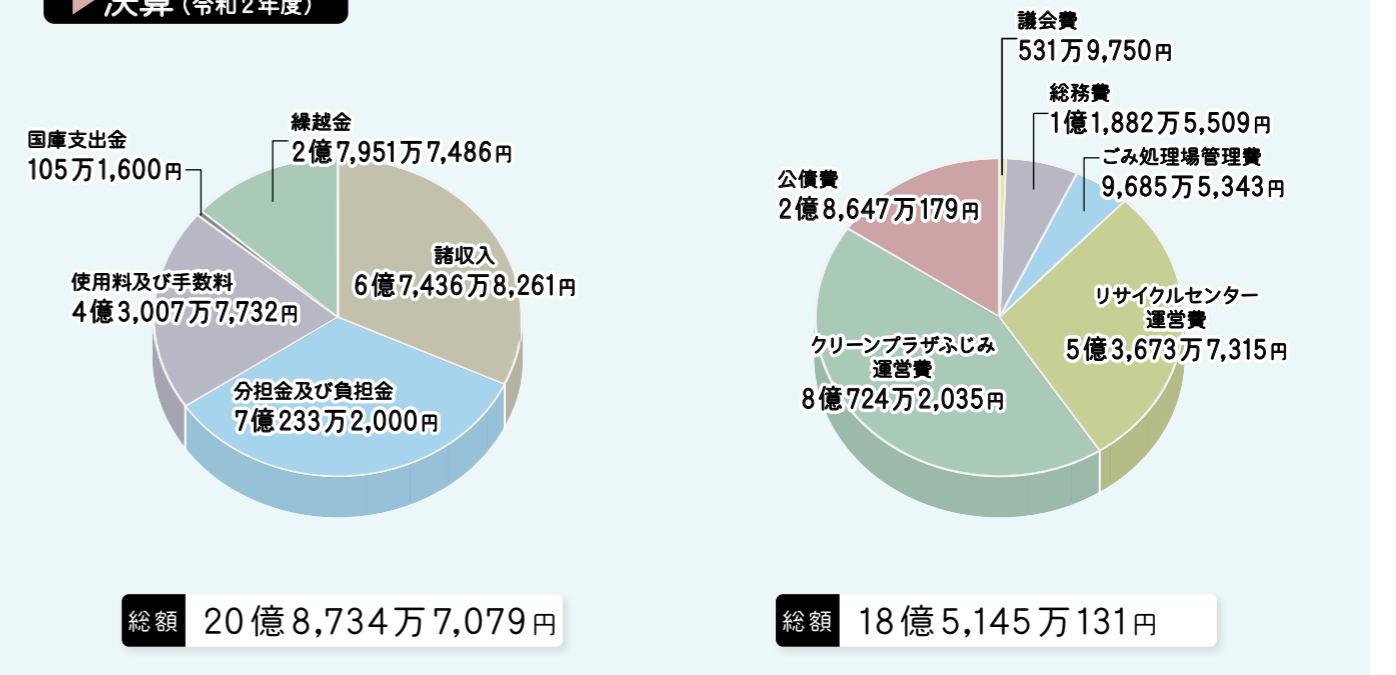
決算（令和２年度）

繰越金
2億7,951万7,486円

国庫支出金
105万1,600円

諸収入
6億7,436万8,261円

使用料及び手数料
4億3,007万7,732円

分担金及び負担金
7億233万2,000円

総額　20億8,734万7,079円

議会費
531万9,750円

総務費
1億1,882万5,509円

ごみ処理場管理費
9,685万5,343円

公債費
2億8,647万179円

リサイクルセンター運営費
5億3,673万7,315円

クリーンプラザふじみ運営費
8億724万2,035円

総額　18億5,145万131円